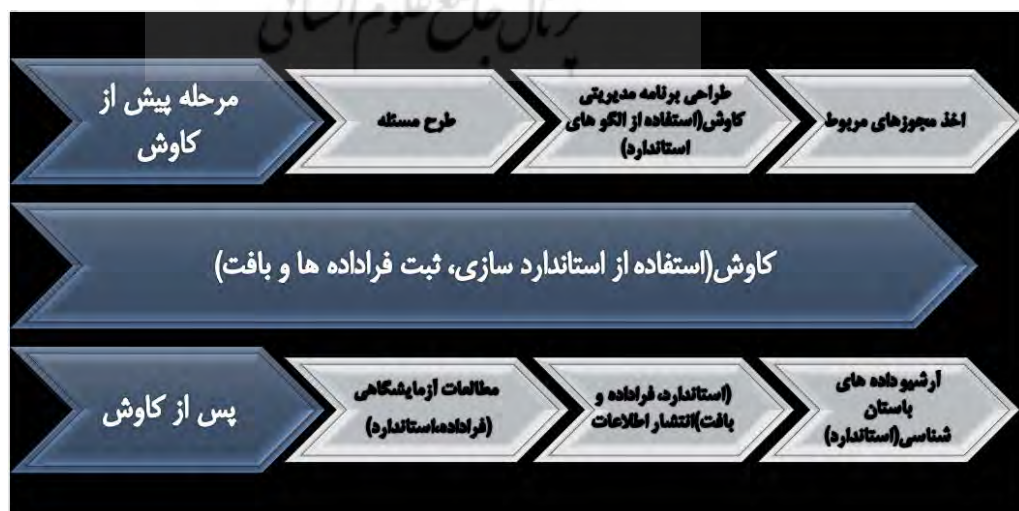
پرتال جامع علوم انسانی

مرحله پیش از کاوش

طرح مسئله

طراحی برنامه مدیریتی کاوش(استفاده از الگو های استاندارد)

اخذ مجوزهای مربوط

کاوش(استفاده از استاندارد سازی، ثبت فراداده ها و بافت)

پس از کاوش

مطالعات آزمایشگاهی (فراداده،استاندارد)

(استاندارد، فراداده و بافت)انتشار اطلاعات

آرشیو داده های باستان شناسی(استاندارد)